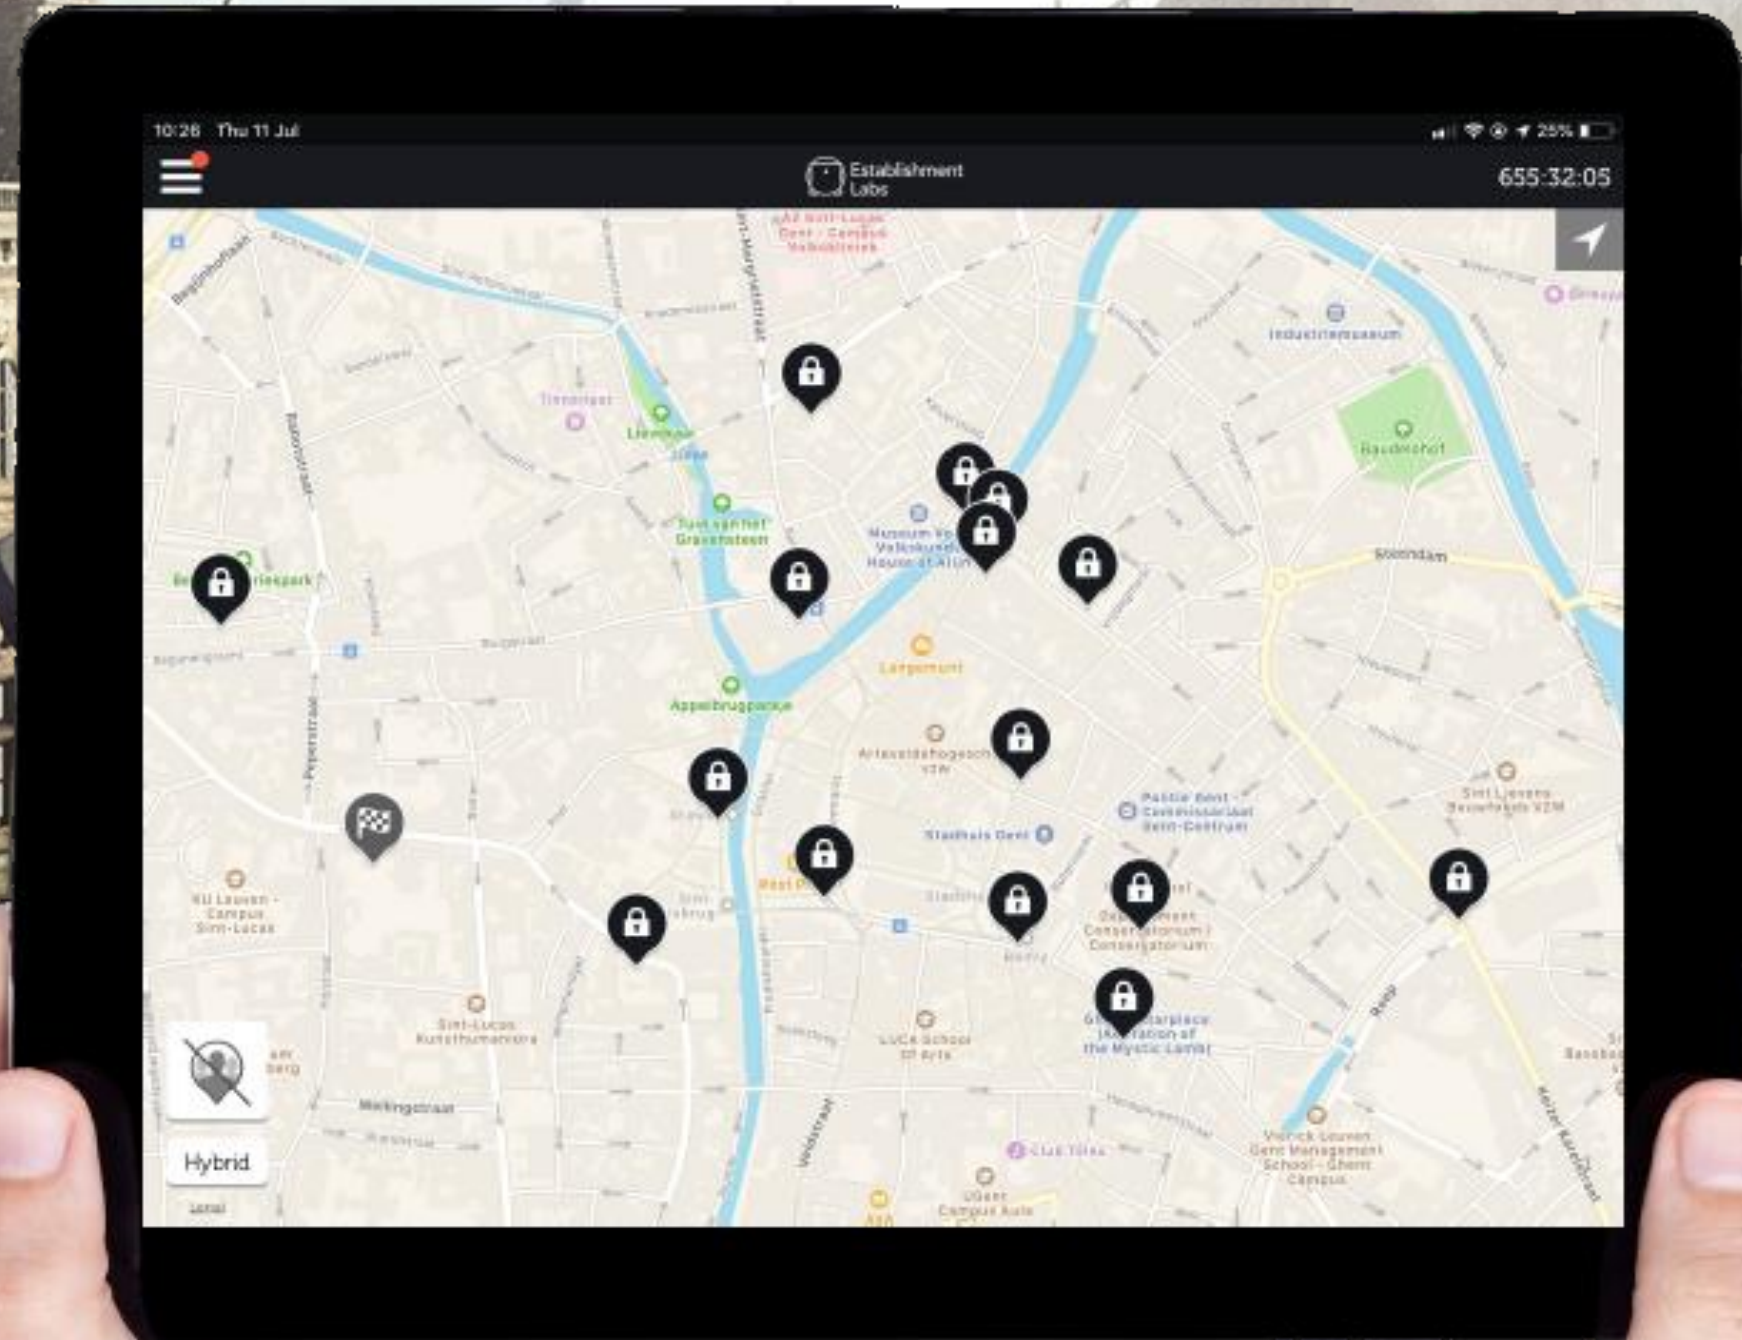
10:26 Thu 11 Jul

25%

Establishment Labs

655:32:05

AZ Sint-Lucas Gent - Campus Volkskliniek

Industriemuseum

Tinnenpot

Lievekaai

Baudelohof

Het Gravensteen

Museum voor Volkskunde House of Alijn

Sluizeken

Bijlokekaai

Appelbrugparkje

Langemunt

Arteveldehogeschool VZW

Politie Gent - Commissariaat Gent-Centrum

Stadhuis Gent

Sint-Lievens Bezoekhuis VZW

KU Leuven - Campus Sint-Lucas

Sint-Lucas Kunsthumaniora

LUCA School of Arts

Ghent Altarpiece (Adoration of the Mystic Lamb)

Vlerick Leuven Gent Management School - Ghent Campus

Club Tijes

UGent Campus Aula

Hybrid